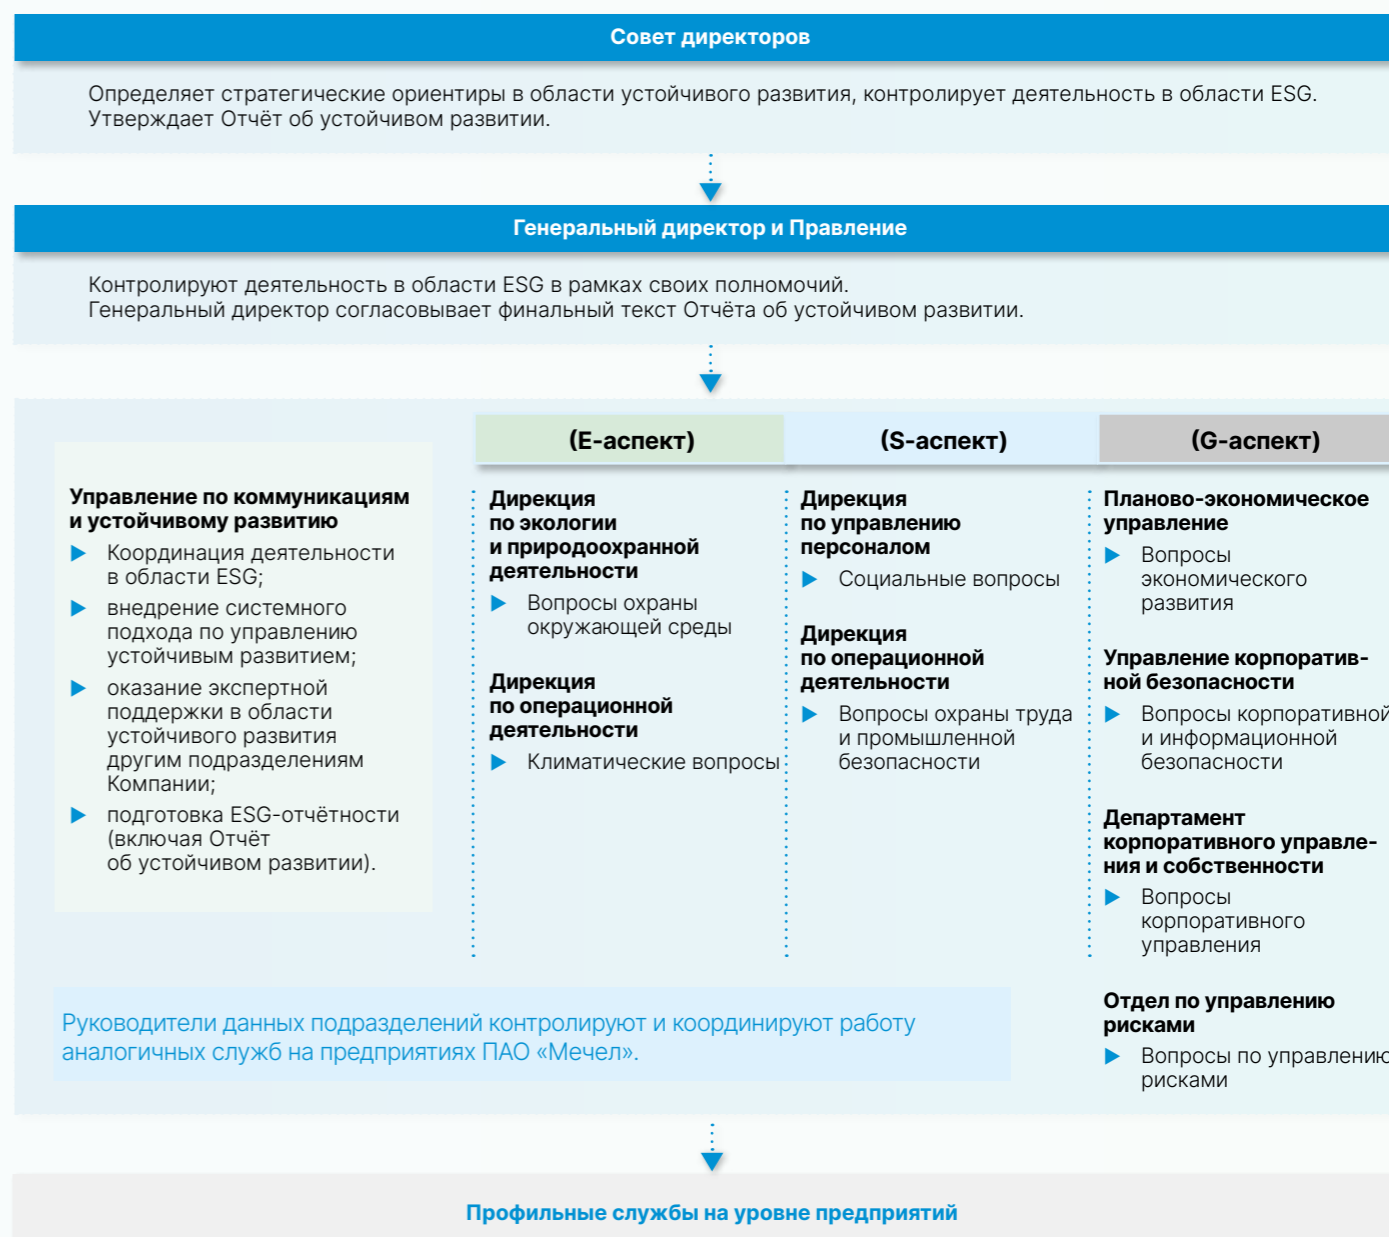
Совет директоров

Определяет стратегические ориентиры в области устойчивого развития, контролирует деятельность в области ESG. Утверждает Отчёт об устойчивом развитии.

Генеральный директор и Правление

Контролируют деятельность в области ESG в рамках своих полномочий.
Генеральный директор согласовывает финальный текст Отчёта об устойчивом развитии.

Управление по коммуникациям и устойчивому развитию
- Координация деятельности в области ESG;
- внедрение системного подхода по управлению устойчивым развитием;
- оказание экспертной поддержки в области устойчивого развития другим подразделениям Компании;
- подготовка ESG-отчётности (включая Отчёт об устойчивом развитии).

(E-аспект)

Дирекция по экологии и природоохранной деятельности
- Вопросы охраны окружающей среды

Дирекция по операционной деятельности
- Климатические вопросы

(S-аспект)

Дирекция по управлению персоналом
- Социальные вопросы

Дирекция по операционной деятельности
- Вопросы охраны труда и промышленной безопасности

(G-аспект)

Планово-экономическое управление
- Вопросы экономического развития

Управление корпоративной безопасности
- Вопросы корпоративной и информационной безопасности

Департамент корпоративного управления и собственности
- Вопросы корпоративного управления

Отдел по управлению рисками
- Вопросы по управлению рисками

Руководители данных подразделений контролируют и координируют работу аналогичных служб на предприятиях ПАО «Мечел».

Профильные службы на уровне предприятий